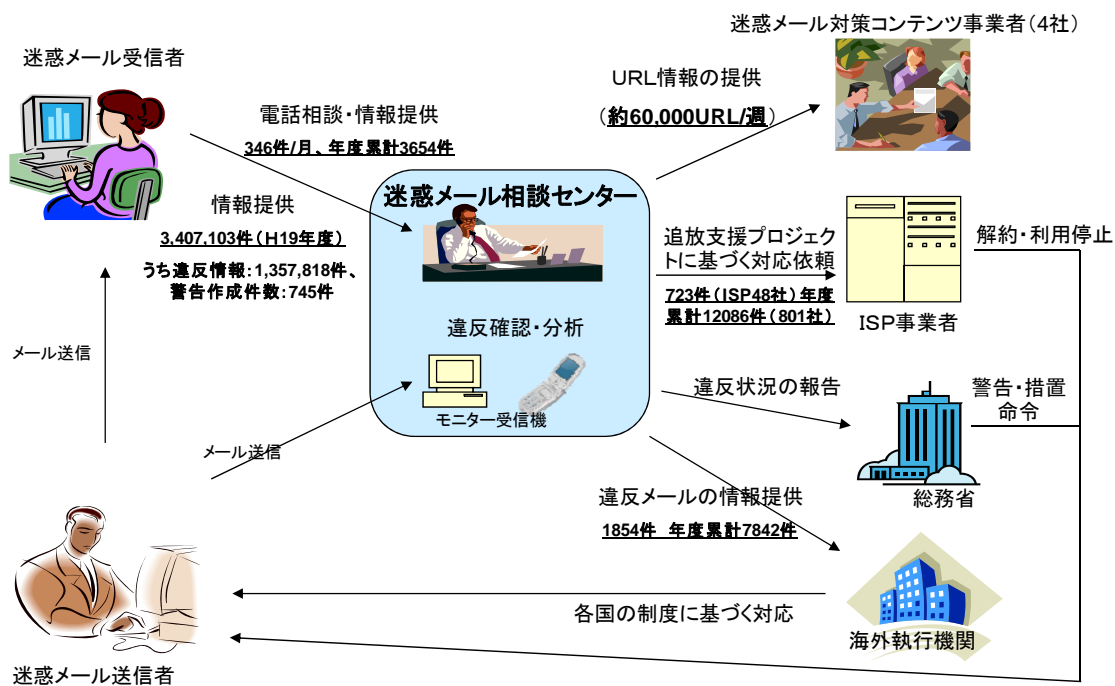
迷惑メール対策コンテンツ事業者（4社）

迷惑メール受信者

URL情報の提供

（約60,000URL/週）

電話相談・情報提供

346件/月、年度累計3654件

迷惑メール相談センター

情報提供

3,407,103件（H19年度）

うち違反情報：1,357,818件、警告作成件数：745件

追放支援プロジェクトに基づく対応依頼

723件（ISP48社）年度累計12086件（801社）

解約・利用停止

ISP事業者

違反確認・分析

メール送信

モニター受信機

違反状況の報告

警告・措置命令

メール送信

総務省

違反メールの情報提供

1854件　年度累計7842件

各国の制度に基づく対応

海外執行機関

迷惑メール送信者